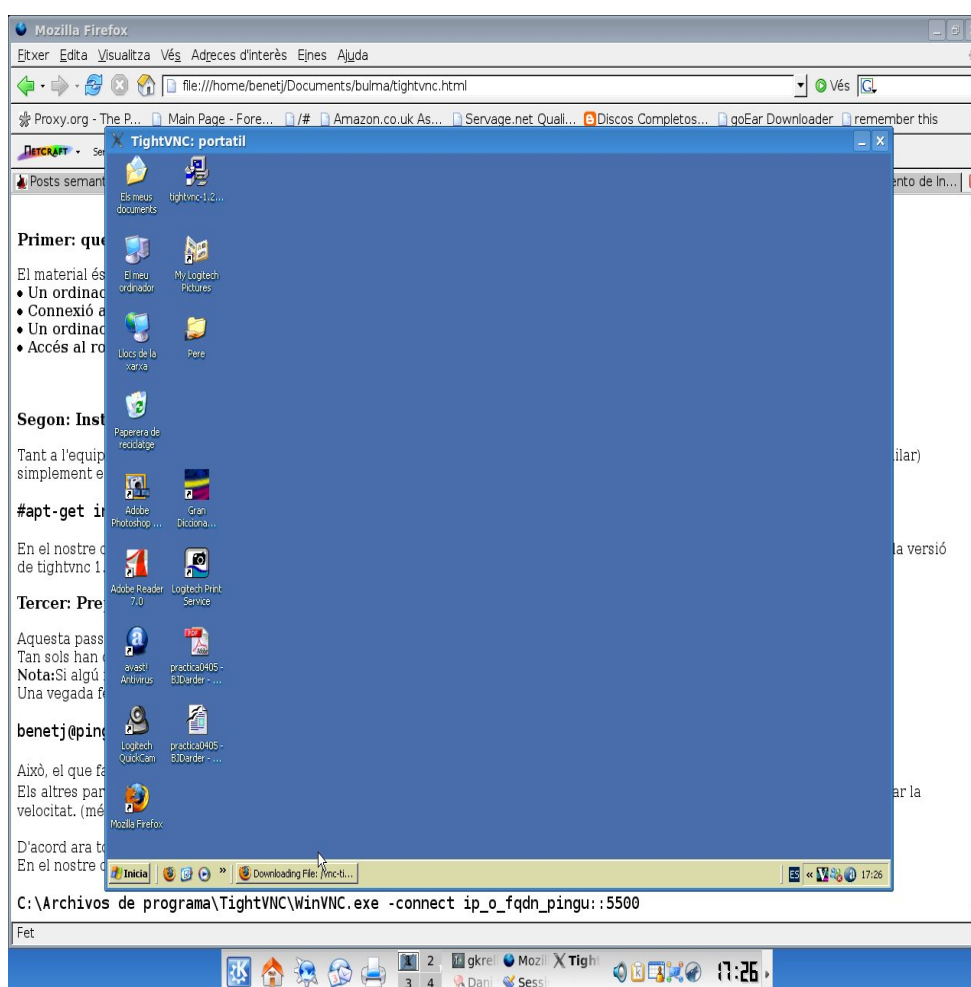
Mozilla Firefox

Fitxer Edita Visualitza Vés Adreces d'interès Eines Ajuda

file:///home/benetj/Documents/bulma/tightvnc.html

Vés

Proxy.org - The P... Main Page - Fore... /# Amazon.co.uk As... Servage.net Quali... Discos Completos... goEar Downloader remember this

NETCRAFT Se

Posts semant

nto de In...

TightVNC: portatil

Els meus documents

tightvnc-1.2...

El meu ordinador

My Logitech Pictures

Llocs de la xarxa

Pere

Paperera de reciclatge

Adobe Photoshop ...

Gran Dicciona...

Adobe Reader 7.0

Logitech Print Service

avast! Antivirus

practica0405 - BJDarder - ...

Logitech QuickCam

practica0405 - BJDarder - ...

Mozilla Firefox

Inicia

Downloading File: /vnc-ti...

ES

17:26

Primer: que

El material és
• Un ordinad
• Connexió a
• Un ordinad
• Accés al ro

Segon: Inst

Tant a l'equip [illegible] ilar) simplement e

#apt-get in

En el nostre c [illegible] la versió de tightvnc 1.

Tercer: Pre

Aquesta pass
Tan sols han
Nota:Si algú
Una vegada fe

benetj@ping

Això, el que fa
Els altres par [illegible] ar la velocitat. (mé

D'acord ara to
En el nostre c

C:\Archivos de programa\TightVNC\WinVNC.exe -connect ip_o_fqdn_pingu::5500

Fet

2 3 4

gkrel

Mozi

Tight

Dani

Sessi

17:26